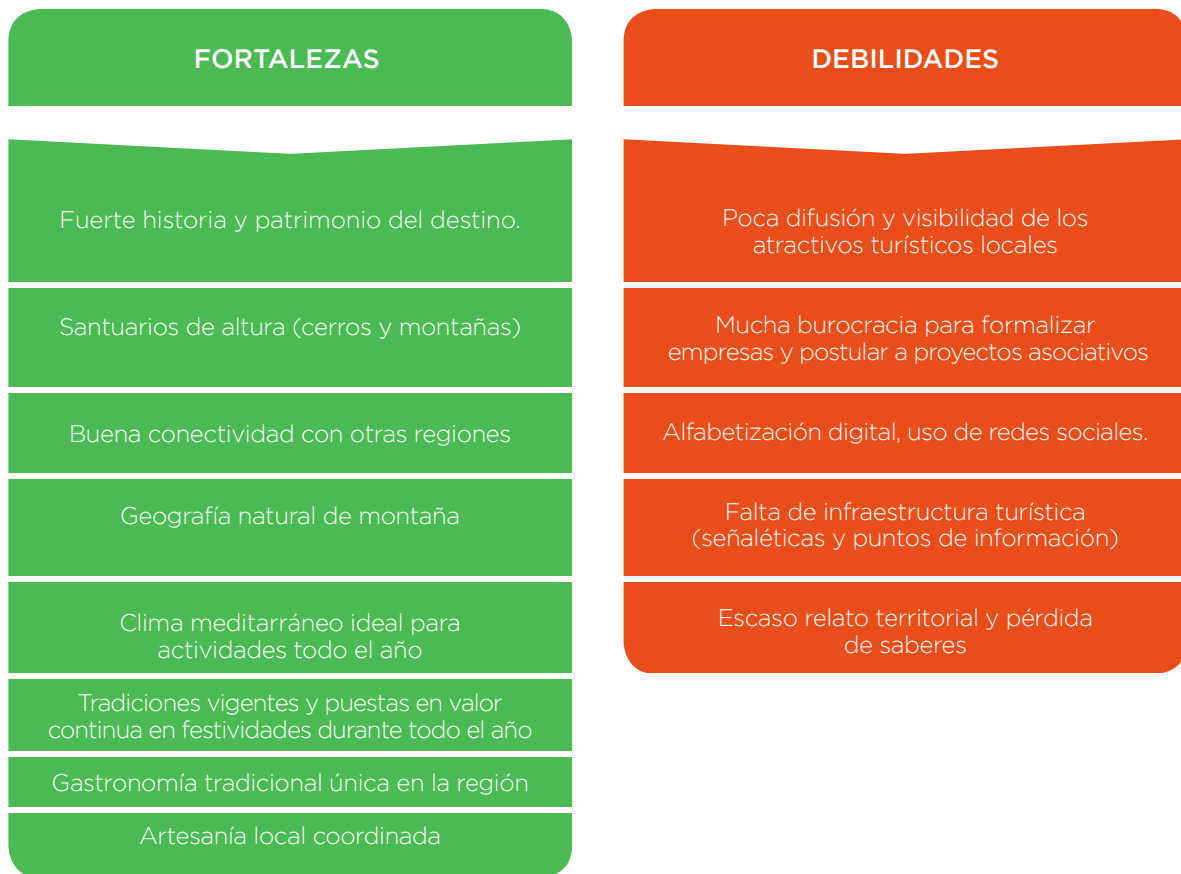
FORTALEZAS

Fuerte historia y patrimonio del destino.

Santuarios de altura (cerros y montañas)

Buena conectividad con otras regiones

Geografía natural de montaña

Clima meditarráneo ideal para actividades todo el año

Tradiciones vigentes y puestas en valor continua en festividades durante todo el año

Gastronomía tradicional única en la región

Artesanía local coordinada

DEBILIDADES

Poca difusión y visibilidad de los atractivos turísticos locales

Mucha burocracia para formalizar empresas y postular a proyectos asociativos

Alfabetización digital, uso de redes sociales.

Falta de infraestructura turística (señaléticas y puntos de información)

Escaso relato territorial y pérdida de saberes